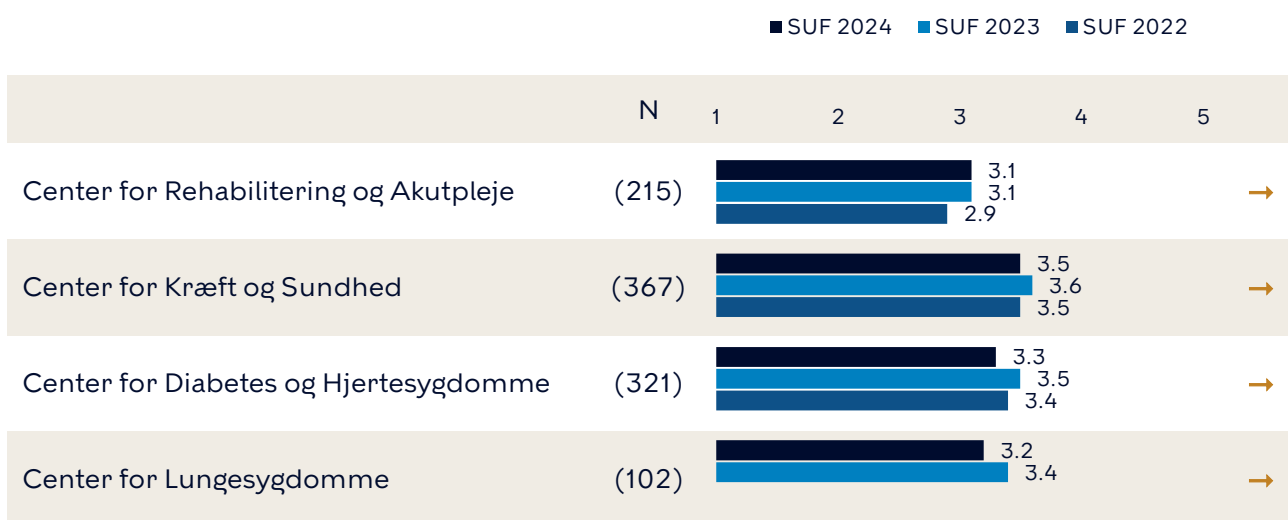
SUF 2024 SUF 2023 SUF 2022

| | N | 1 2 3 4 5 |
|---|---|---|
| Center for Rehabilitering og Akutpleje | (215) | 3.1 3.1 2.9 |
| Center for Kræft og Sundhed | (367) | 3.5 3.6 3.5 |
| Center for Diabetes og Hjertesygdomme | (321) | 3.3 3.5 3.4 |
| Center for Lungesygdomme | (102) | 3.2 3.4 |